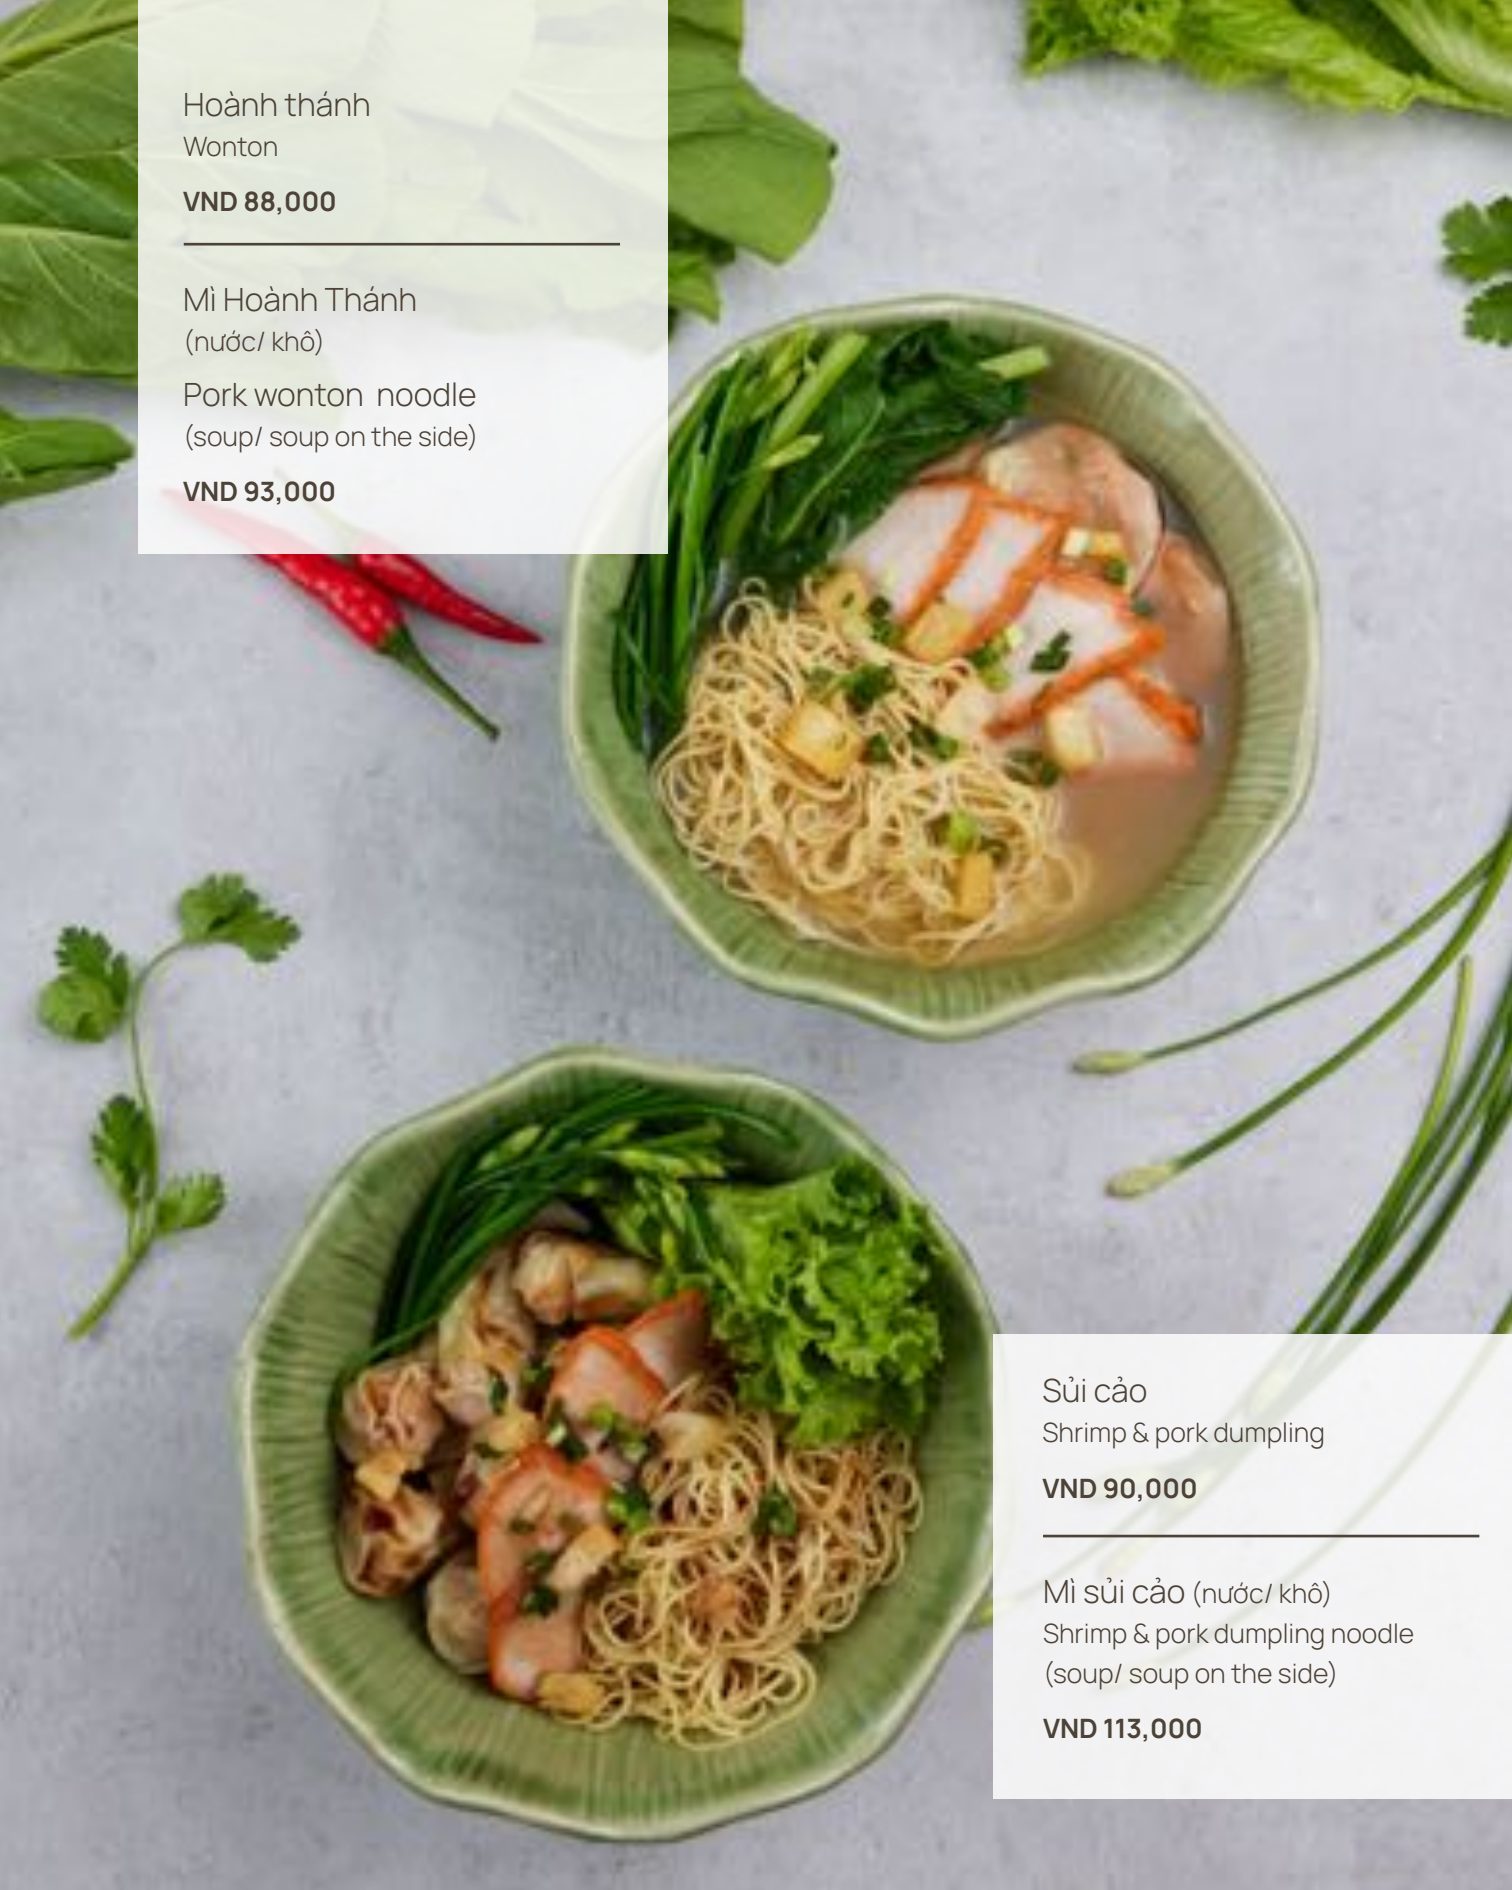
Hoành thánh
Wonton

VND 88,000

Mì Hoành Thánh
(nước/ khô)
Pork wonton noodle
(soup/ soup on the side)

VND 93,000

Sủi cảo
Shrimp & pork dumpling

VND 90,000

Mì sủi cảo (nước/ khô)
Shrimp & pork dumpling noodle
(soup/ soup on the side)

VND 113,000